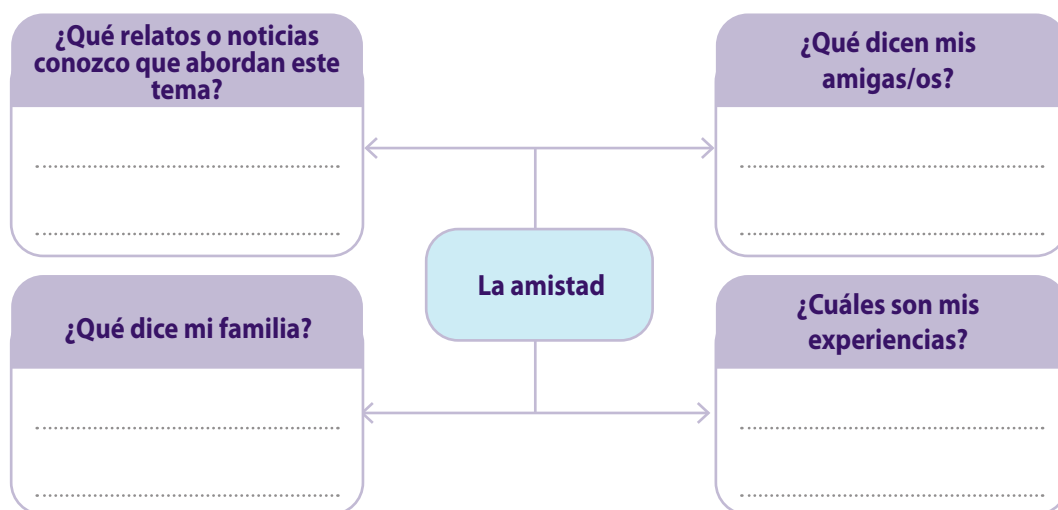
¿Qué relatos o noticias conozco que abordan este tema?

..............................................

..............................................

¿Qué dicen mis amigas/os?

..............................................

..............................................

La amistad

¿Qué dice mi familia?

..............................................

..............................................

¿Cuáles son mis experiencias?

..............................................

..............................................